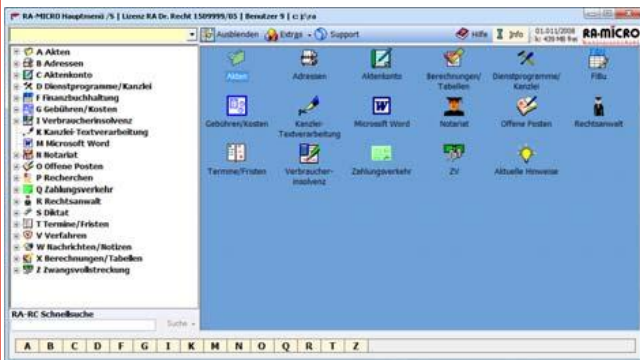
RA-MICRO Hauptmenü /S | Lizenz RA Dr. Recht 1509999/05 | Benutzer 9 | c:\ra

Ausblenden Extras Support

Hilfe Info 01.01./2008 439 MB frei RA-MICRO

A Akten
B Adressen
C Aktenkonto
D Dienstprogramme/Kanzlei
F Finanzbuchhaltung
G Gebühren/Kosten
I Verbraucherinsolvenz
K Kanzlei-Textverarbeitung
M Microsoft Word
N Notariat
O Offene Posten
P Recherchen
Q Zahlungsverkehr
R Rechtsanwalt
S Diktat
T Termine/Fristen
V Verfahren
W Nachrichten/Notizen
X Berechnungen/Tabellen
Z Zwangsvollstreckung

Akten
Adressen
Aktenkonto
Berechnungen/ Tabellen
Dienstprogramme/ Kanzlei
FiBu
Gebühren/Kosten
Kanzlei-Textverarbeitung
Microsoft Word
Notariat
Offene Posten
Rechtsanwalt
Termine/Fristen
Verbraucher-insolvenz
Zahlungsverkehr
ZV
Aktuelle Hinweise

RA-RC Schnellsuche

Suche

A B C D F G I K M N O Q R T Z